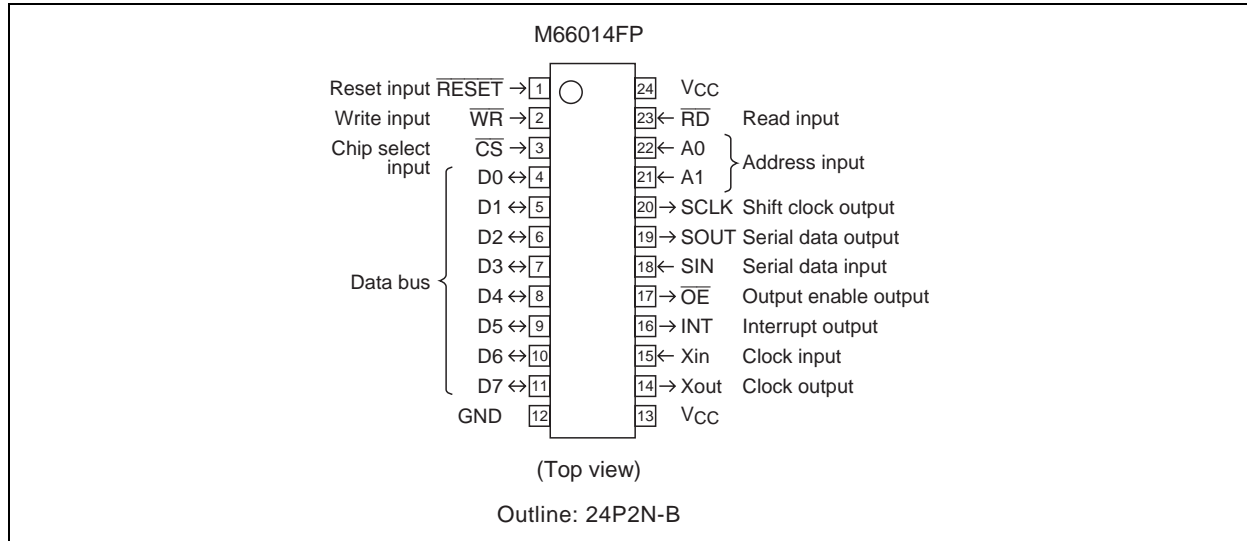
M66014FP

Reset input $\overline{RESET}$ → 1
Write input $\overline{WR}$ → 2
Chip select input $\overline{CS}$ → 3
D0 ↔ 4
D1 ↔ 5
D2 ↔ 6
D3 ↔ 7
Data bus D4 ↔ 8
D5 ↔ 9
D6 ↔ 10
D7 ↔ 11
GND 12

24 VCC
23 ← $\overline{RD}$ Read input
22 ← A0 Address input
21 ← A1
20 → SCLK Shift clock output
19 → SOUT Serial data output
18 ← SIN Serial data input
17 → $\overline{OE}$ Output enable output
16 → INT Interrupt output
15 ← Xin Clock input
14 → Xout Clock output
13 VCC

(Top view)

Outline: 24P2N-B